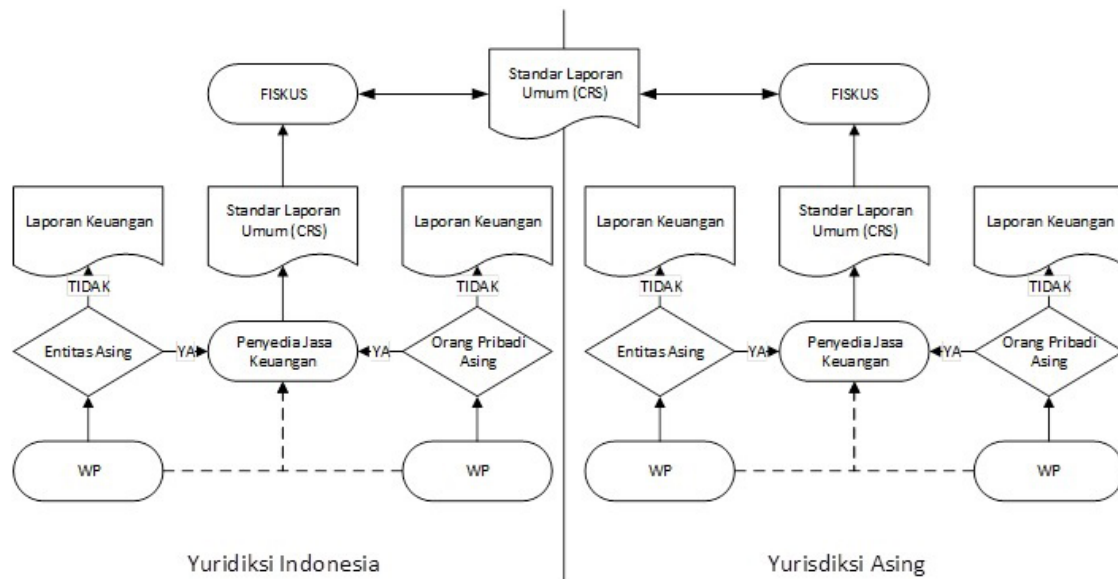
Standar Laporan Umum (CRS)

FISKUS

Laporan Keuangan

Standar Laporan Umum (CRS)

Laporan Keuangan

TIDAK

TIDAK

Entitas Asing

YA

Penyedia Jasa Keuangan

YA

Orang Pribadi Asing

WP

WP

Yuridiksi Indonesia

FISKUS

Laporan Keuangan

Standar Laporan Umum (CRS)

Laporan Keuangan

TIDAK

TIDAK

Entitas Asing

YA

Penyedia Jasa Keuangan

YA

Orang Pribadi Asing

WP

WP

Yurisdiksi Asing